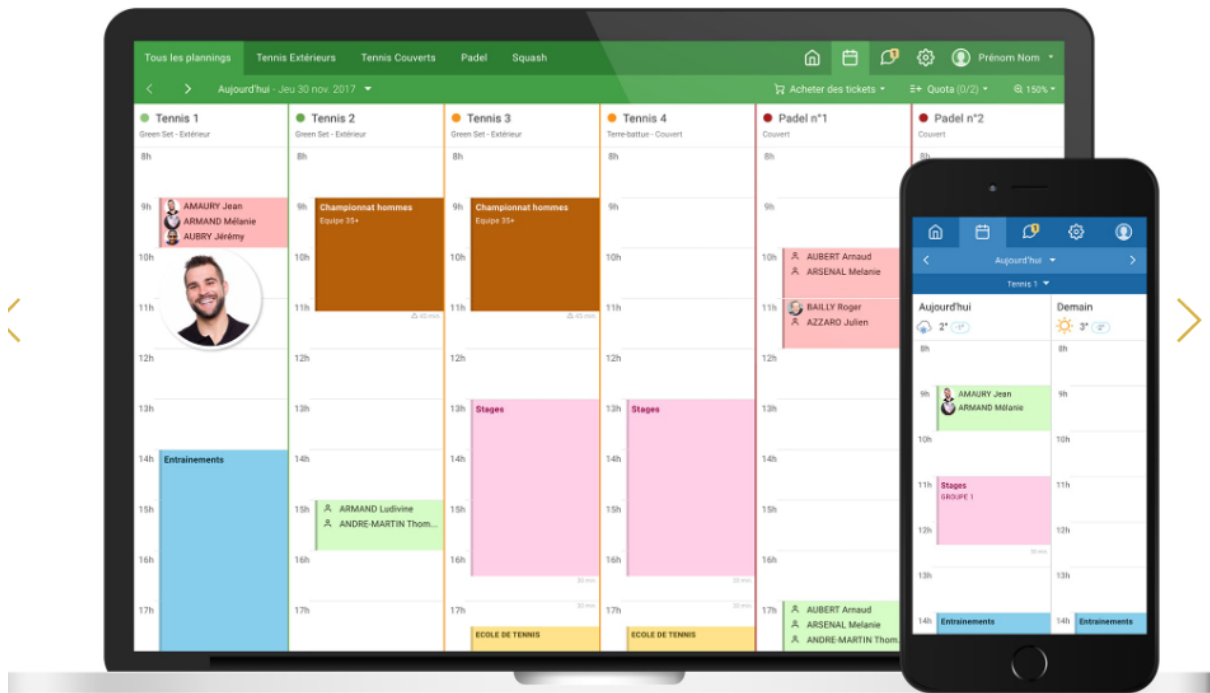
Tous les plannings | Tennis Extérieurs | Tennis Couverts | Padel | Squash | Prénom Nom

Aujourd'hui - Jeu 30 nov. 2017 | Acheter des tickets | Quota (0/2) | 150%

Tennis 1
Green Set - Extérieur

Tennis 2
Green Set - Extérieur

Tennis 3
Green Set - Extérieur

Tennis 4
Terre-battue - Couvert

Padel n°1
Couvert

Padel n°2
Couvert

8h
9h
10h
11h
12h
13h
14h
15h
16h
17h

AMAURY Jean
ARMAND Mélanie
AUBRY Jérémy

Entrainements

Championnat hommes
Equipe 35+
45 min

ARMAND Ludivine
ANDRE-MARTIN Thom...

Championnat hommes
Equipe 35+
45 min

Stages
30 min

ECOLE DE TENNIS

Stages
30 min

ECOLE DE TENNIS

AUBERT Arnaud
ARSENAL Melanie

BAILLY Roger
AZZARO Julien

AUBERT Arnaud
ARSENAL Melanie
ANDRE-MARTIN Thom...

Aujourd'hui
Tennis 1

Aujourd'hui
2°
Demain
3°

8h
9h
10h
11h
12h
13h
14h

AMAURY Jean
ARMAND Mélanie

Stages
GROUPE 1
30 min

Entrainements

Entrainements